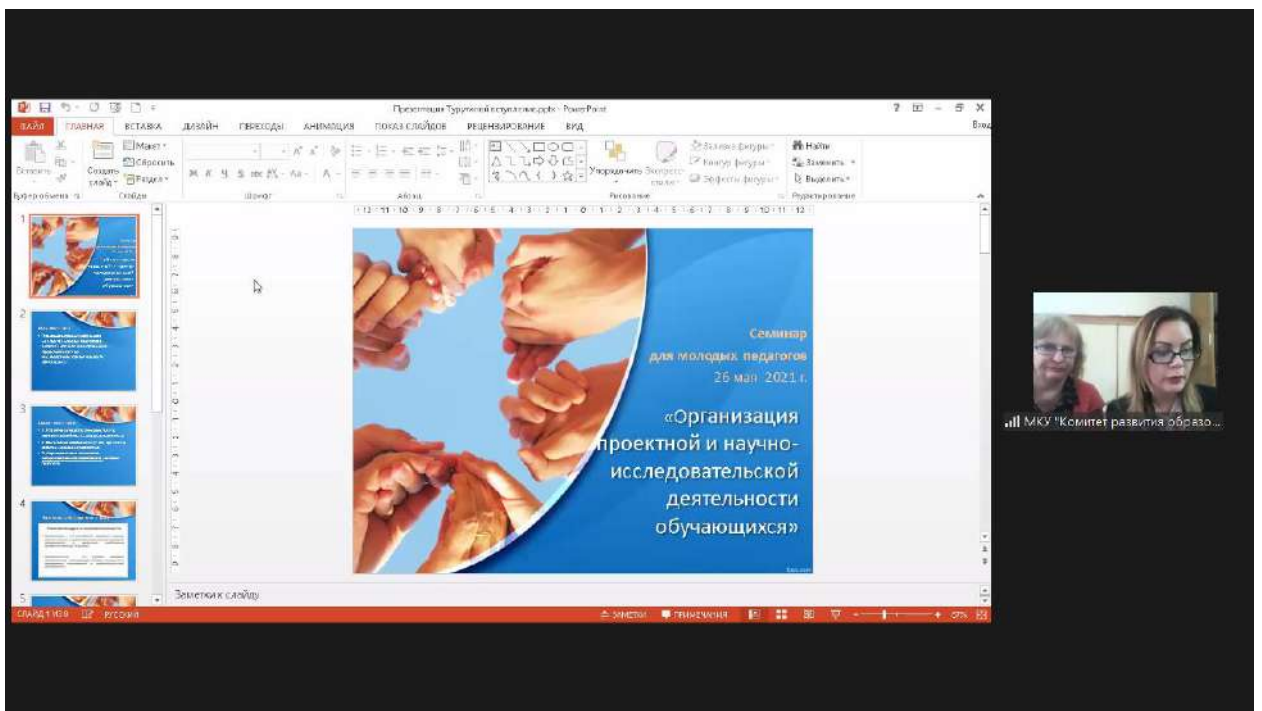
Презентация Туруткиной выступление.pptx - PowerPoint

ФАЙЛ ГЛАВНАЯ ВСТАВКА ДИЗАЙН ПЕРЕХОДЫ АНИМАЦИЯ ПОКАЗ СЛАЙДОВ РЕЦЕНЗИРОВАНИЕ ВИД

Вход

Вставить Создать слайд Макет Сбросить Раздел Упорядочить Экспресс-стили Заливка фигуры Контур фигуры Эффекты фигуры Найти Заменить Выделить

Буфер обмена Слайды Шрифт Абзац Рисование Редактирование

Семинар
для молодых педагогов
26 мая 2021 г.

«Организация проектной и научно-исследовательской деятельности обучающихся»

Заметки к слайду

СЛАЙД 1 ИЗ 9 РУССКИЙ ЗАМЕТКИ ПРИМЕЧАНИЯ

МКУ "Комитет развития образо...